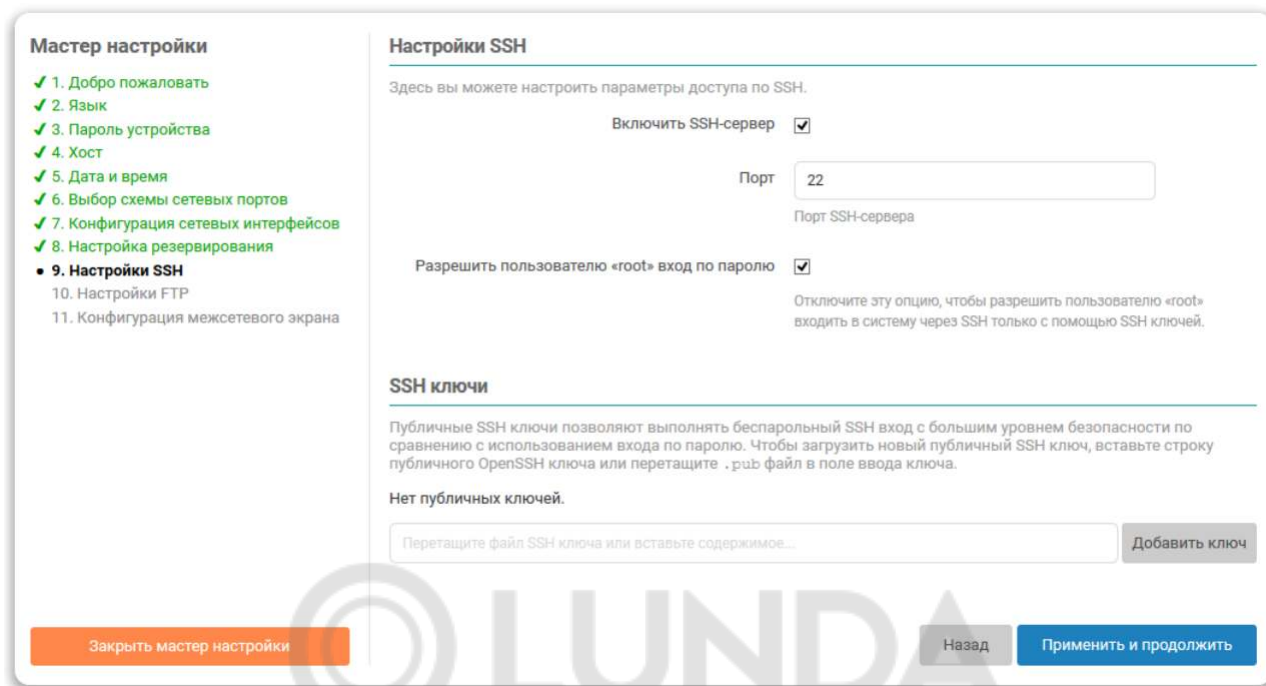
Мастер настройки

✓ 1. Добро пожаловать
✓ 2. Язык
✓ 3. Пароль устройства
✓ 4. Хост
✓ 5. Дата и время
✓ 6. Выбор схемы сетевых портов
✓ 7. Конфигурация сетевых интерфейсов
✓ 8. Настройка резервирования
• 9. Настройки SSH
10. Настройки FTP
11. Конфигурация межсетевого экрана

Закрыть мастер настройки

Настройки SSH

Здесь вы можете настроить параметры доступа по SSH.

Включить SSH-сервер ☑

Порт 22

Порт SSH-сервера

Разрешить пользователю «root» вход по паролю ☑

Отключите эту опцию, чтобы разрешить пользователю «root» входить в систему через SSH только с помощью SSH ключей.

SSH ключи

Публичные SSH ключи позволяют выполнять беспарольный SSH вход с большим уровнем безопасности по сравнению с использованием входа по паролю. Чтобы загрузить новый публичный SSH ключ, вставьте строку публичного OpenSSH ключа или перетащите .pub файл в поле ввода ключа.

Нет публичных ключей.

Перетащите файл SSH ключа или вставьте содержимое...

Добавить ключ

LUNDA

Назад

Применить и продолжить